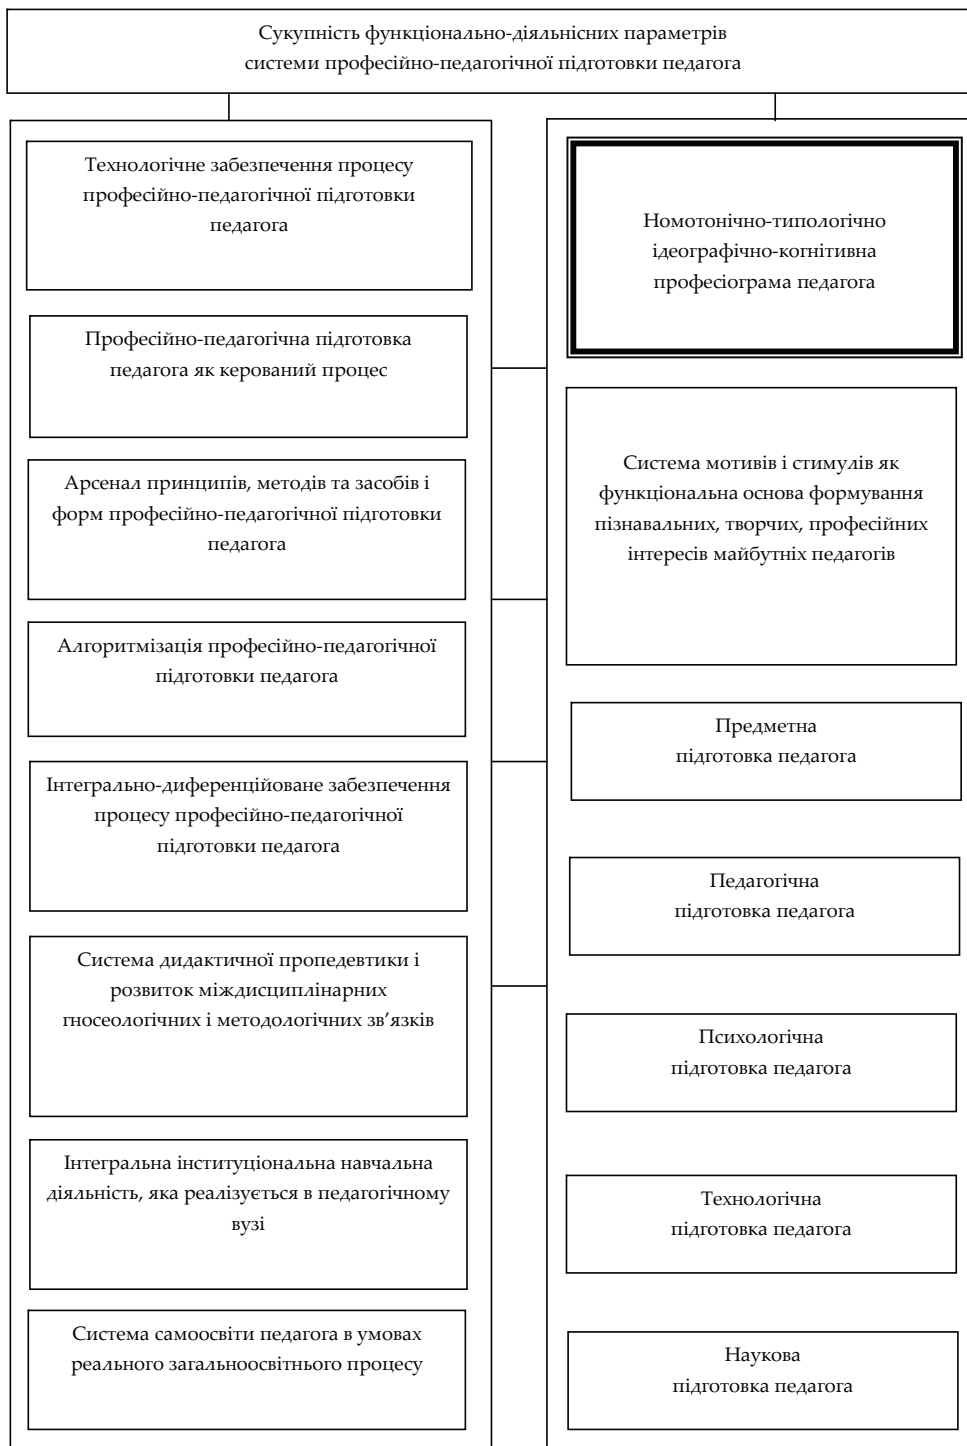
Сукупність функціонально-діяльнісних параметрів системи професійно-педагогічної підготовки педагога

Технологічне забезпечення процесу професійно-педагогічної підготовки педагога

Професійно-педагогічна підготовка педагога як керований процес

Арсенал принципів, методів та засобів і форм професійно-педагогічної підготовки педагога

Алгоритмізація професійно-педагогічної підготовки педагога

Інтегрально-диференційоване забезпечення процесу професійно-педагогічної підготовки педагога

Система дидактичної пропедевтики і розвиток міждисциплінарних гносеологічних і методологічних зв’язків

Інтегральна інституціональна навчальна діяльність, яка реалізується в педагогічному вузі

Система самоосвіти педагога в умовах реального загальноосвітнього процесу

Номотонічно-типологічно ідеографічно-когнітивна професіограма педагога

Система мотивів і стимулів як функціональна основа формування пізнавальних, творчих, професійних інтересів майбутніх педагогів

Предметна підготовка педагога

Педагогічна підготовка педагога

Психологічна підготовка педагога

Технологічна підготовка педагога

Наукова підготовка педагога